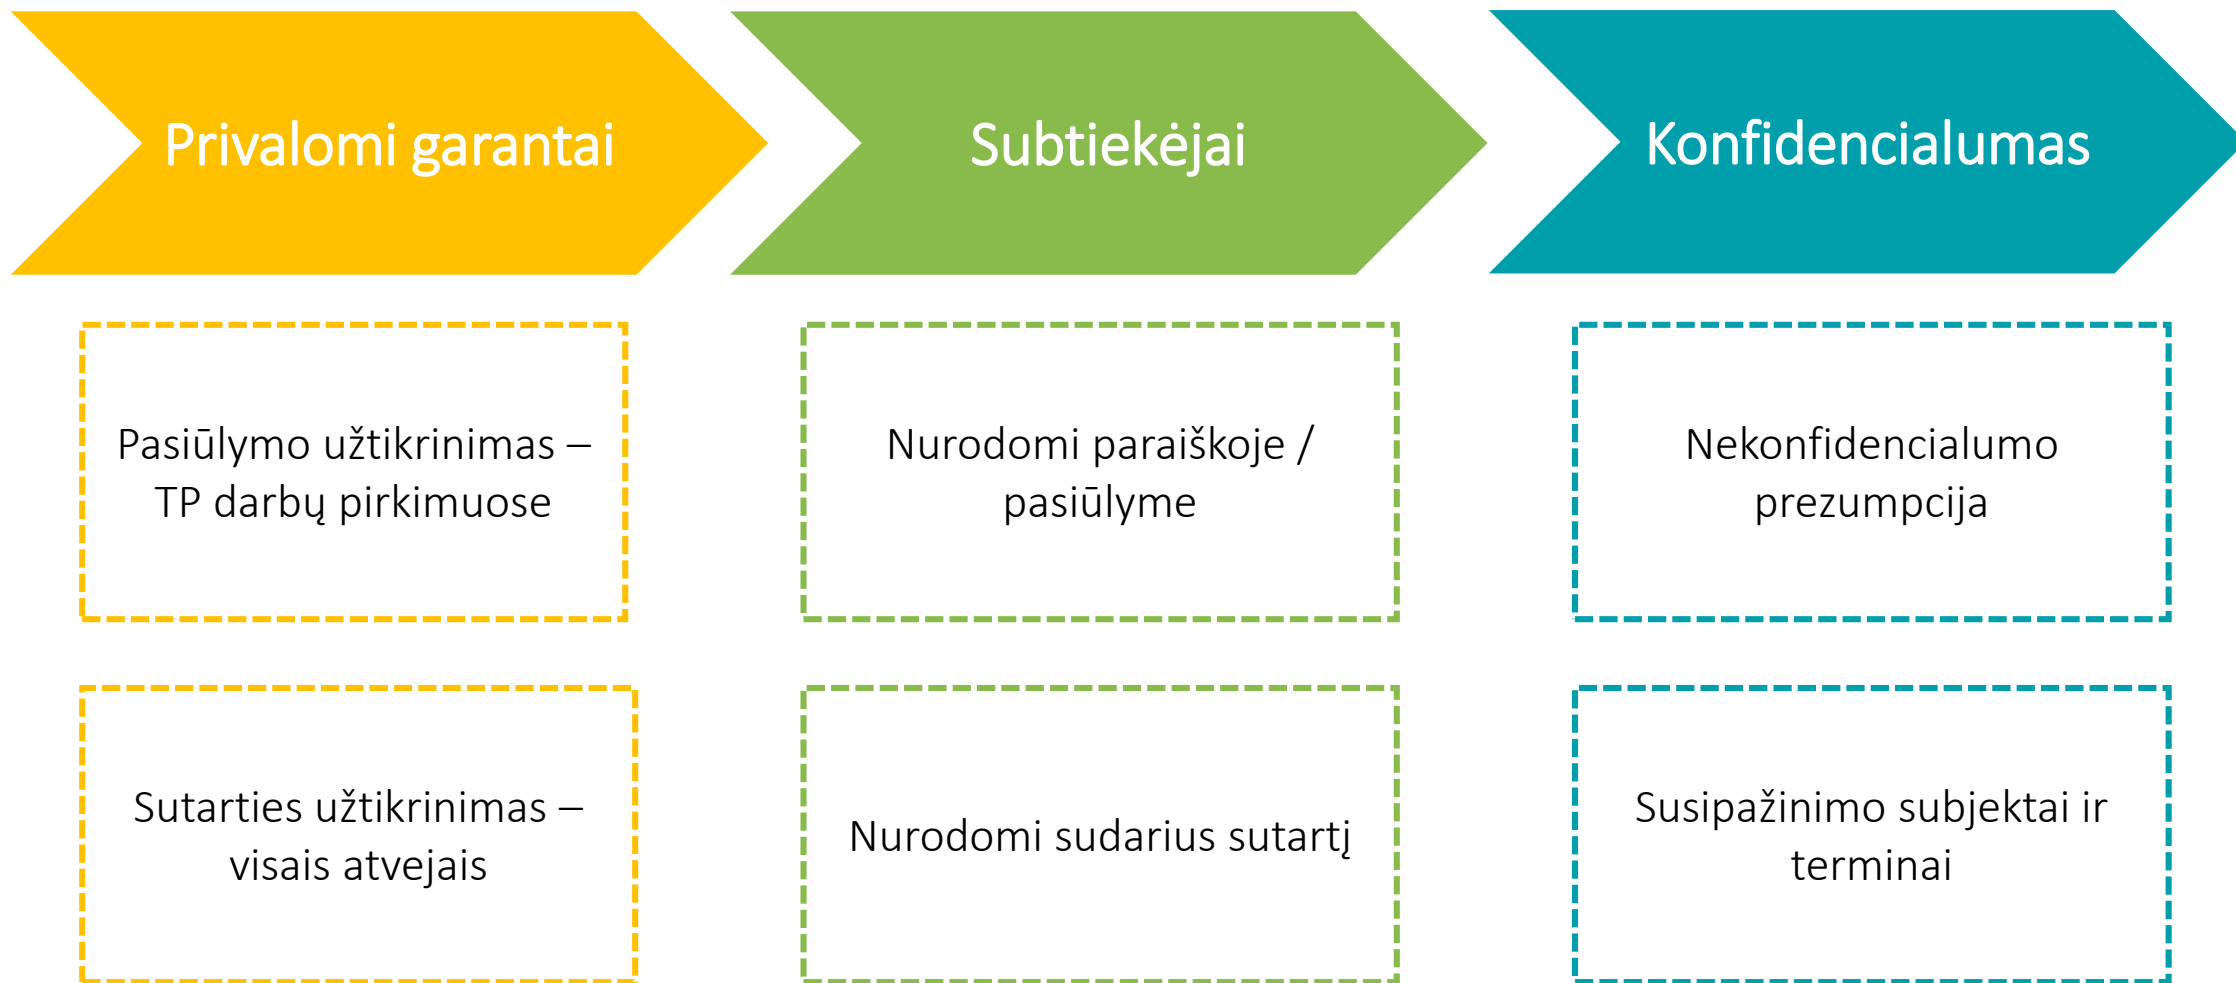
Privalomi garantai

Subtiekėjai

Konfidencialumas

Pasiūlymo užtikrinimas – TP darbų pirkimuose

Nurodomi paraiškoje / pasiūlyme

Nekonfidencialumo prezumpcija

Sutarties užtikrinimas – visais atvejais

Nurodomi sudarius sutartį

Susipažinimo subjektai ir terminai